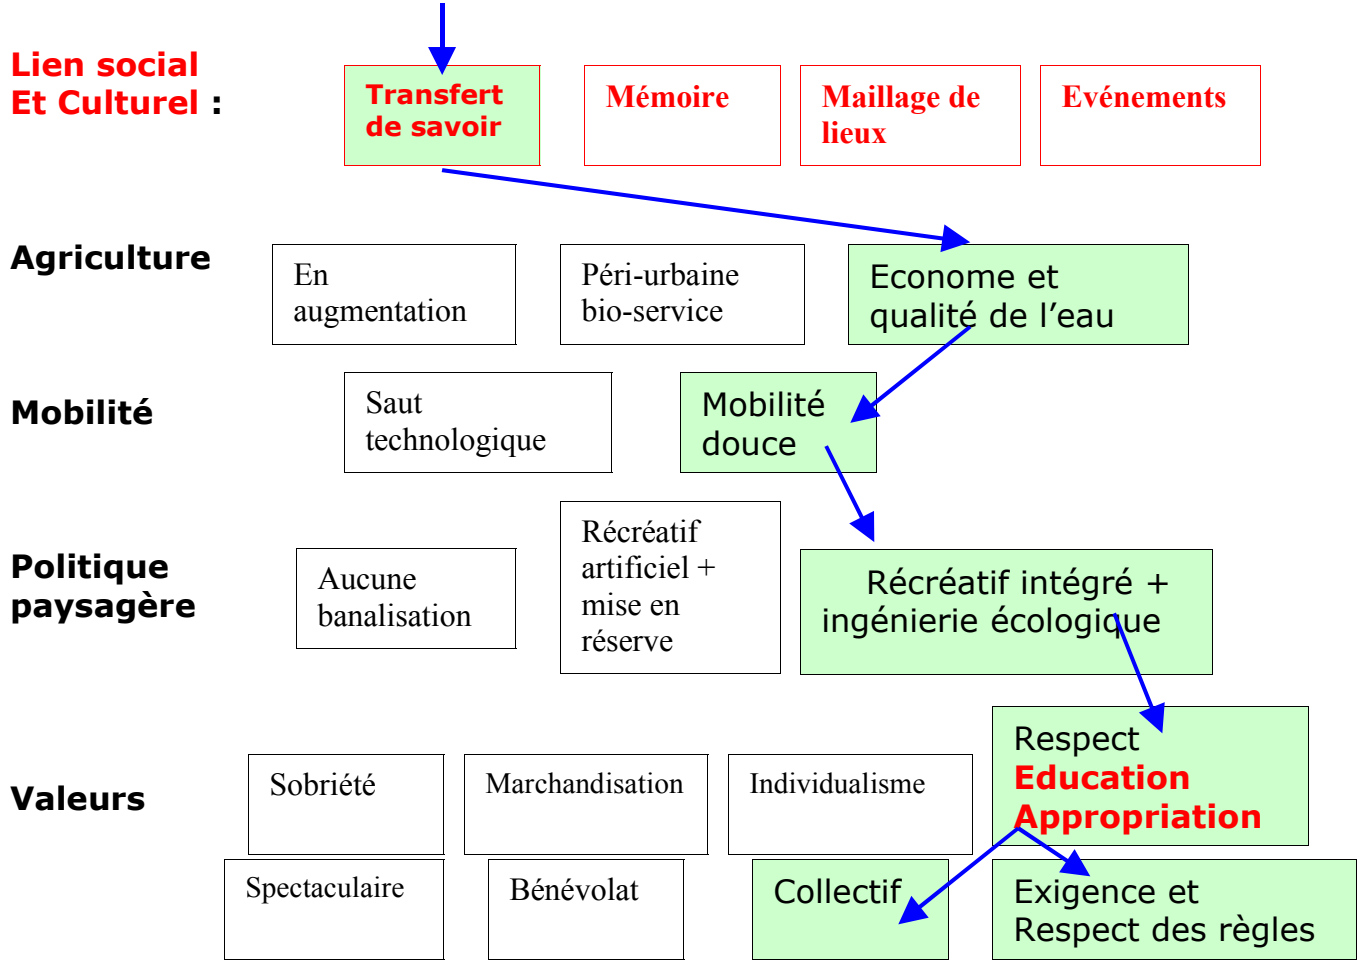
Lien social
Et Culturel :

Transfert de savoir

Mémoire

Maillage de lieux

Evénements

Agriculture

En augmentation

Péri-urbaine bio-service

Econome et qualité de l'eau

Mobilité

Saut technologique

Mobilité douce

Politique paysagère

Aucune banalisation

Récréatif artificiel + mise en réserve

Récréatif intégré + ingénierie écologique

Valeurs

Sobriété

Marchandisation

Individualisme

Respect
Education
Appropriation

Spectaculaire

Bénévolat

Collectif

Exigence et Respect des règles